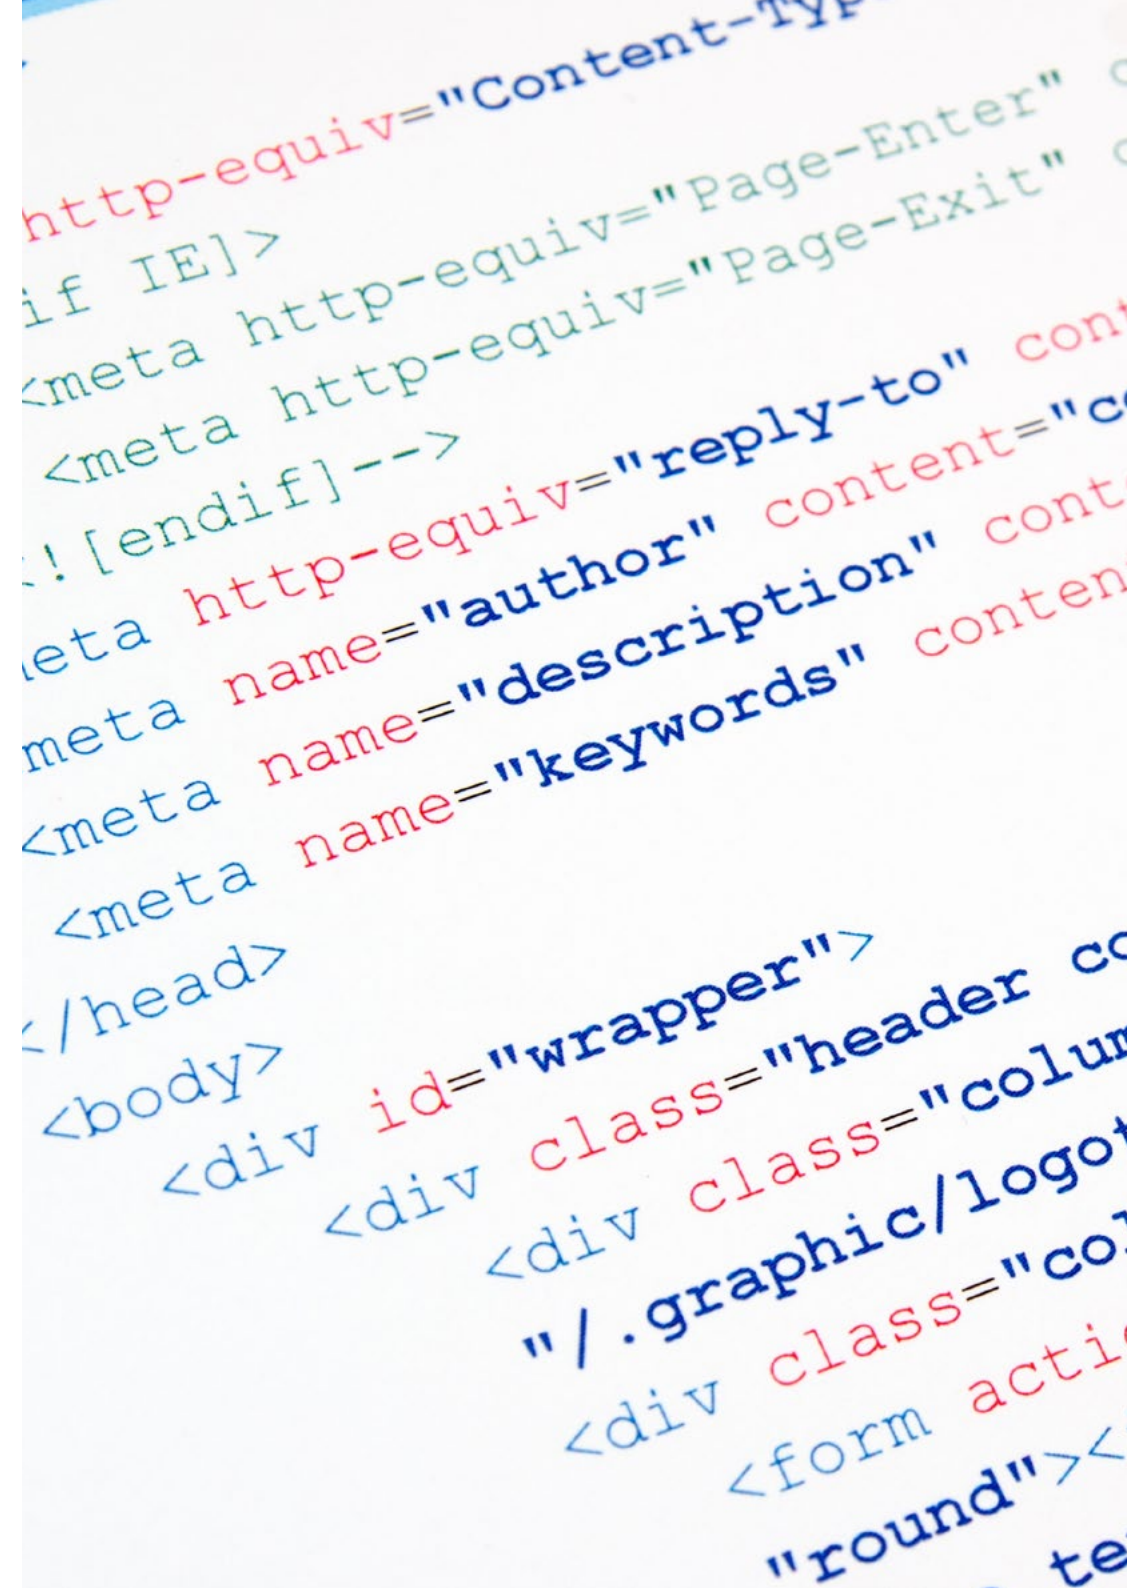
http-equiv="Content-Typ
if IE]>
<meta http-equiv="Page-Enter" c
<meta http-equiv="Page-Exit" c
![endif]-->
eta http-equiv="reply-to" con
meta name="author" content="c
<meta name="description" cont
<meta name="keywords" conten
</head>
<body>
<div id="wrapper">
<div class="header co
<div class="colum
"/.graphic/logo
<div class="co
<form acti
"round"><
te